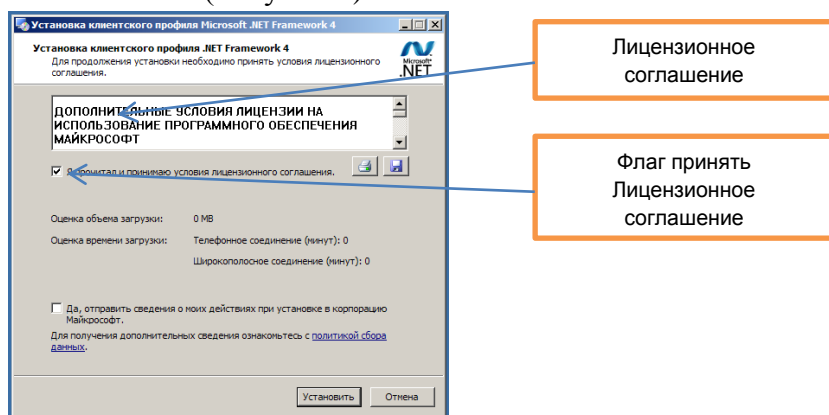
Установка клиентского профиля Microsoft .NET Framework 4

Установка клиентского профиля .NET Framework 4
Для продолжения установки необходимо принять условия лицензионного соглашения.

Microsoft .NET

ДОПОЛНИТЕЛЬНЫЕ УСЛОВИЯ ЛИЦЕНЗИИ НА ИСПОЛЬЗОВАНИЕ ПРОГРАММНОГО ОБЕСПЕЧЕНИЯ МАЙКРОСОФТ

Я прочитал и принимаю условия лицензионного соглашения.

Оценка объема загрузки: 0 MB

Оценка времени загрузки: Телефонное соединение (минут): 0

Широкополосное соединение (минут): 0

Да, отправить сведения о моих действиях при установке в корпорацию Майкрософт.

Для получения дополнительных сведения ознакомьтесь с политикой сбора данных.

Установить Отмена

Лицензионное соглашение

Флаг принять Лицензионное соглашение